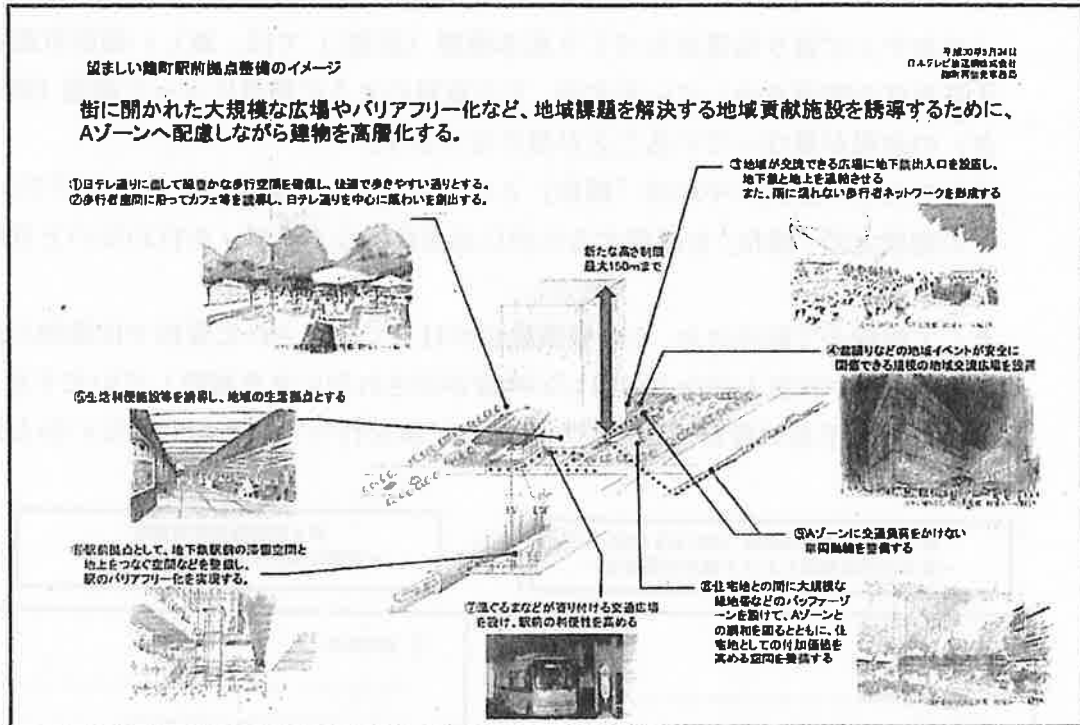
望ましい麹町駅前拠点整備のイメージ

平成30年5月24日
日本テレビ放送網株式会社
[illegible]

街に開かれた大規模な広場やバリアフリー化など、地域課題を解決する地域貢献施設を誘導するために、Aゾーンへ配慮しながら建物を高層化する。

①日テレ通りに面して緑豊かな歩行空間を確保し、快適で歩きやすい通りとする。
②歩行者通路に沿ってカフェ等を誘導し、日テレ通りを中心に賑わいを創出する。

③地域が交流できる広場に地下鉄出入口を設置し、地下鉄と地上を連結させる
また、雨に濡れない歩行者ネットワークを形成する

新たな高さ制限
最大150mまで

④盆踊りなどの地域イベントが安全に開催できる規模の地域交流広場を設置

⑤生活利便施設等を誘導し、地域の生活拠点とする

⑥駅前拠点として、地下鉄駅前の滞留空間と地上をつなぐ空間などを整備し、駅のバリアフリー化を実現する。

⑦ぐるりまなどが寄り付ける交通広場を設け、駅前の利便性を高める

⑧Aゾーンに交通負荷をかけない車両動線を整備する

⑨住宅地との間に大規模な緑地帯などのバッファーゾーンを設けて、Aゾーンとの調和を図るとともに、住宅地としての付加価値を高める空間を整備する